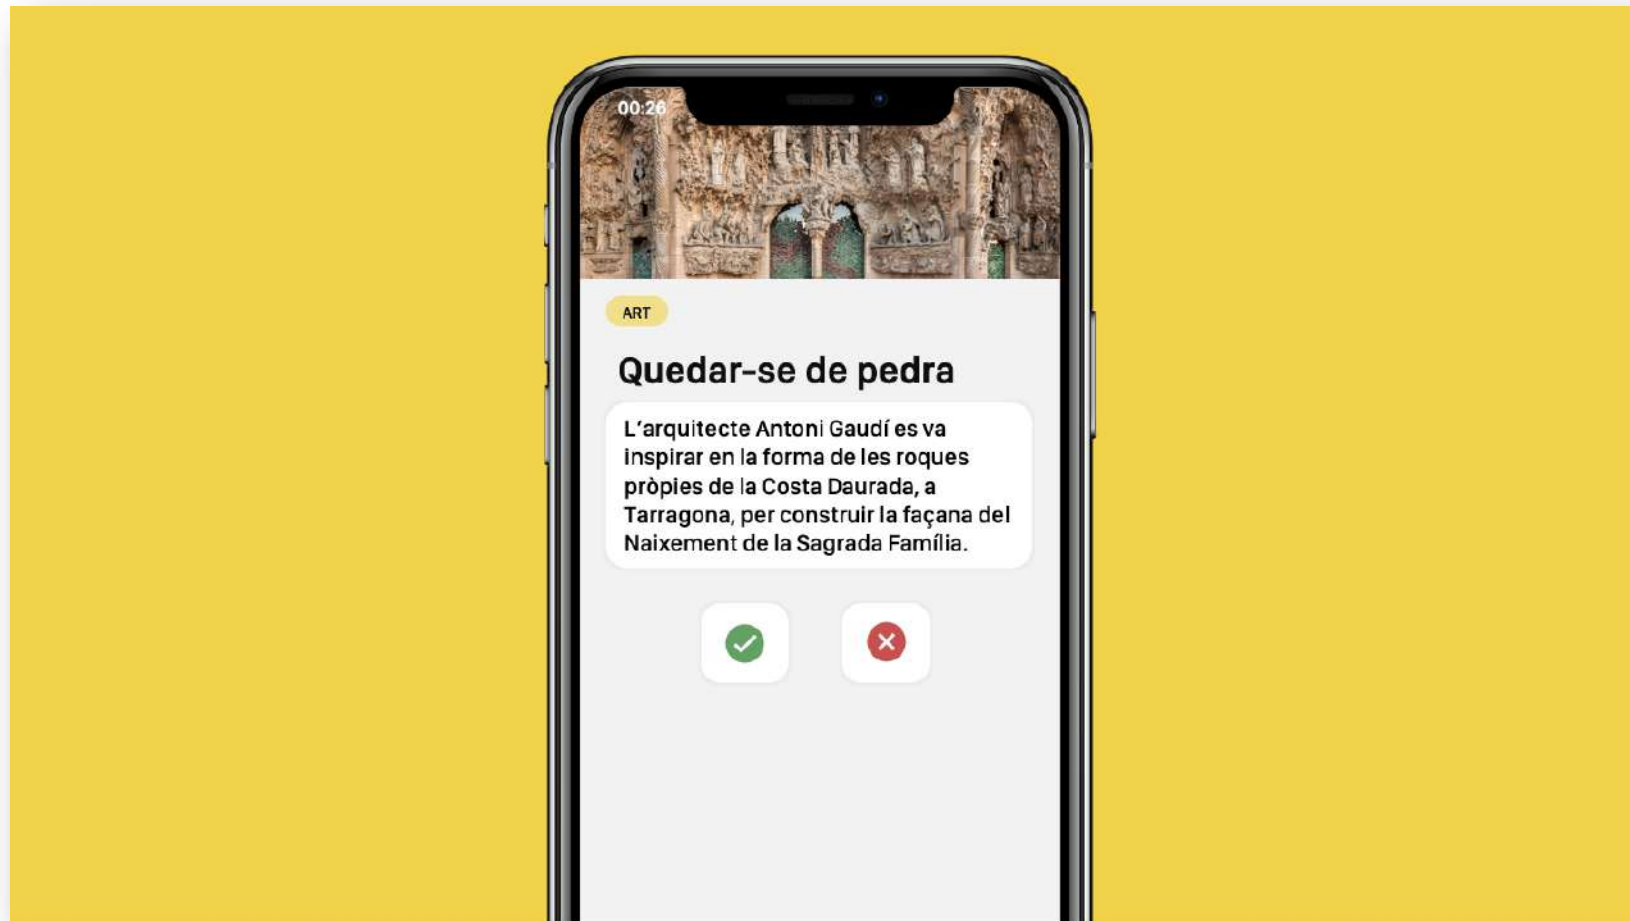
00:26

ART

Quedar-se de pedra

L'arquitecte Antoni Gaudí es va inspirar en la forma de les roques pròpies de la Costa Daurada, a Tarragona, per construir la façana del Naixement de la Sagrada Família.